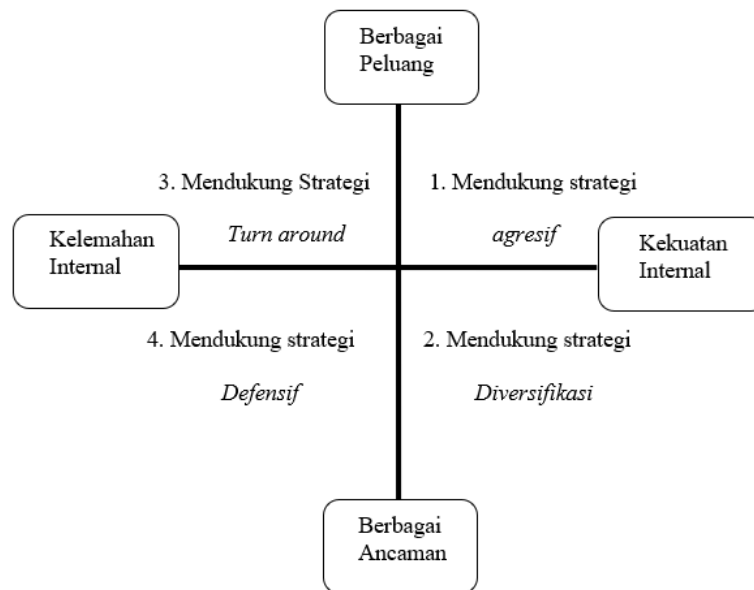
Berbagai Peluang

3. Mendukung Strategi

*Turn around*

1. Mendukung strategi

*agresif*

Kelemahan Internal

Kekuatan Internal

4. Mendukung strategi

*Defensif*

2. Mendukung strategi

*Diversifikasi*

Berbagai Ancaman